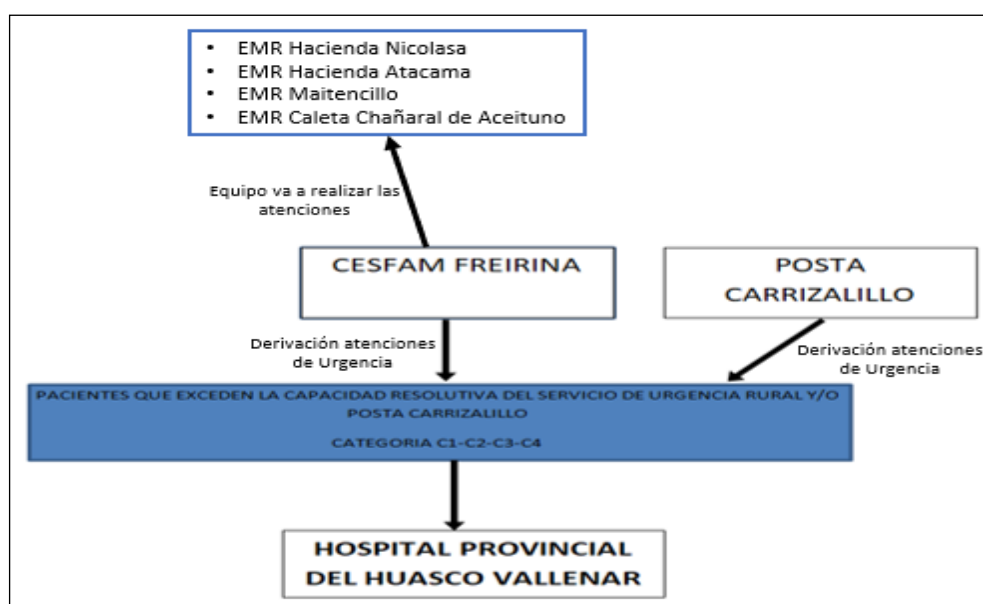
- EMR Hacienda Nicolasa
- EMR Hacienda Atacama
- EMR Maitencillo
- EMR Caleta Chañaral de Aceituno

Equipo va a realizar las atenciones

CESFAM FREIRINA

POSTA CARRIZALILLO

Derivación atenciones de Urgencia

Derivación atenciones de Urgencia

PACIENTES QUE EXCEDEN LA CAPACIDAD RESOLUTIVA DEL SERVICIO DE URGENCIA RURAL Y/O POSTA CARRIZALILLO

CATEGORIA C1-C2-C3-C4

HOSPITAL PROVINCIAL DEL HUASCO VALLENAR